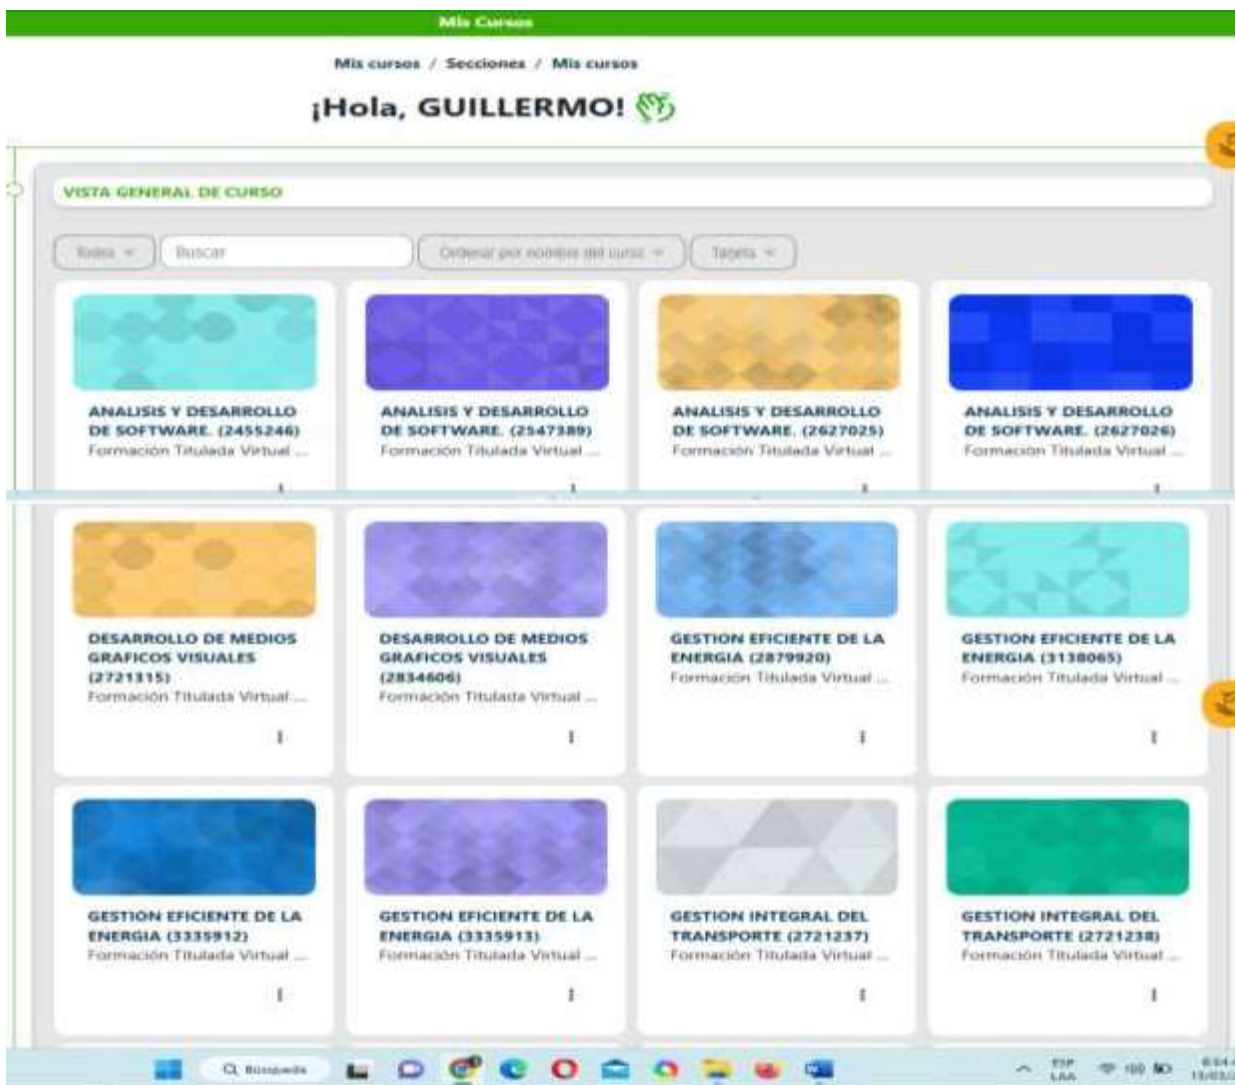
Mis Cursos

Mis cursos / Secciones / Mis cursos

¡Hola, GUILLERMO!

VISTA GENERAL DE CURSO

Todos ▾ Buscar Ordenar por nombre del curso ▾ Tarjeta ▾

ANALISIS Y DESARROLLO DE SOFTWARE. (2455246)
Formación Titulada Virtual ...

ANALISIS Y DESARROLLO DE SOFTWARE. (2547389)
Formación Titulada Virtual ...

ANALISIS Y DESARROLLO DE SOFTWARE. (2627025)
Formación Titulada Virtual ...

ANALISIS Y DESARROLLO DE SOFTWARE. (2627026)
Formación Titulada Virtual ...

DESARROLLO DE MEDIOS GRAFICOS VISUALES (2721315)
Formación Titulada Virtual ...

DESARROLLO DE MEDIOS GRAFICOS VISUALES (2834606)
Formación Titulada Virtual ...

GESTION EFICIENTE DE LA ENERGIA (2879920)
Formación Titulada Virtual ...

GESTION EFICIENTE DE LA ENERGIA (3138065)
Formación Titulada Virtual ...

GESTION EFICIENTE DE LA ENERGIA (3335912)
Formación Titulada Virtual ...

GESTION EFICIENTE DE LA ENERGIA (3335913)
Formación Titulada Virtual ...

GESTION INTEGRAL DEL TRANSPORTE (2721237)
Formación Titulada Virtual ...

GESTION INTEGRAL DEL TRANSPORTE (2721238)
Formación Titulada Virtual ...

Búsqueda

ESP LAA
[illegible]